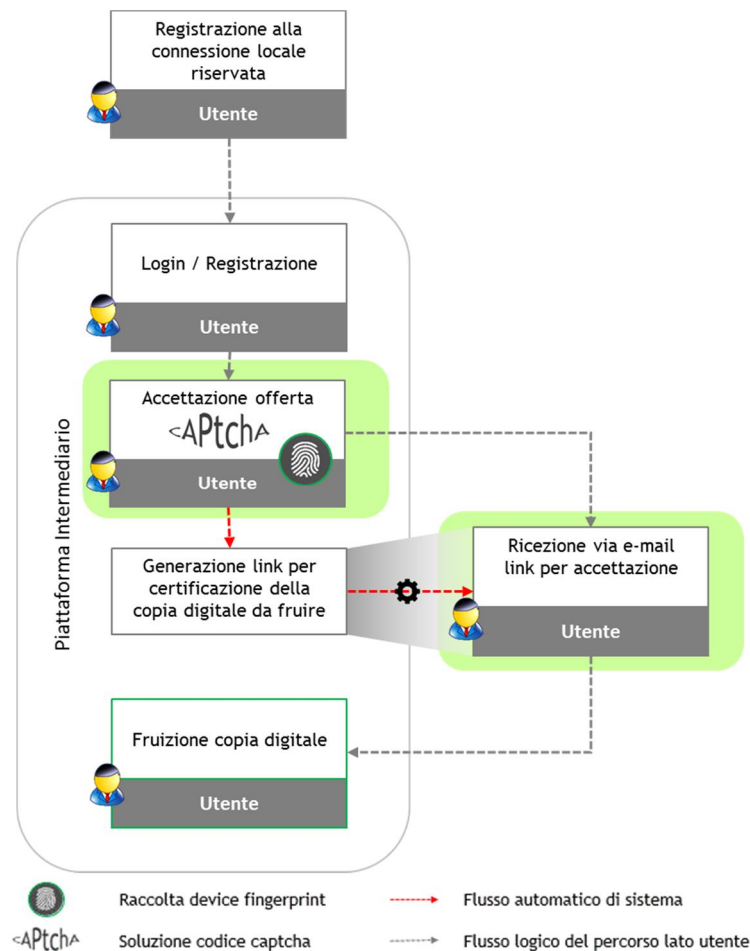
Registrazione alla connessione locale riservata

Utente

Piattaforma Intermediario

Login / Registrazione

Utente

Accettazione offerta

<APtchA

Utente

Generazione link per certificazione della copia digitale da fruire

Ricezione via e-mail link per accettazione

Utente

Fruizione copia digitale

Utente

Raccolta device fingerprint

<APtchA Soluzione codice captcha

Flusso automatico di sistema

Flusso logico del percorso lato utente